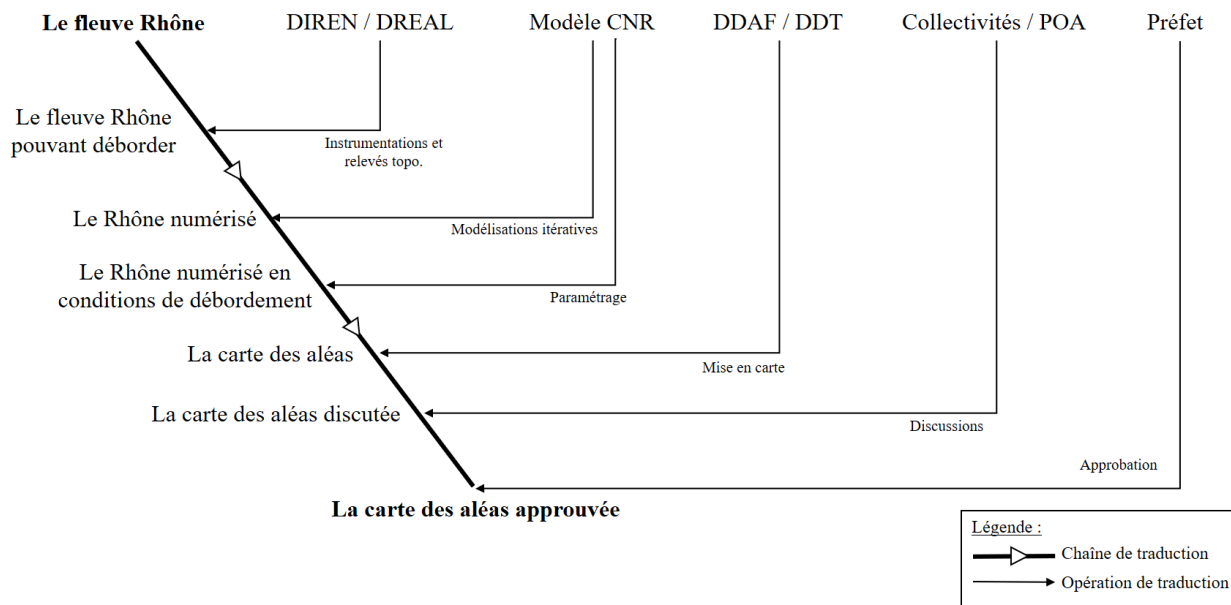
Le fleuve Rhône
DIREN / DREAL
Modèle CNR
DDAF / DDT
Collectivités / POA
Préfet

Le fleuve Rhône pouvant déborder
Instrumentations et relevés topo.

Le Rhône numérisé
Modélisations itératives

Le Rhône numérisé en conditions de débordement
Paramétrage

La carte des aléas
Mise en carte

La carte des aléas discutée
Discussions

Approbation
La carte des aléas approuvée

Légende :
Chaîne de traduction
Opération de traduction